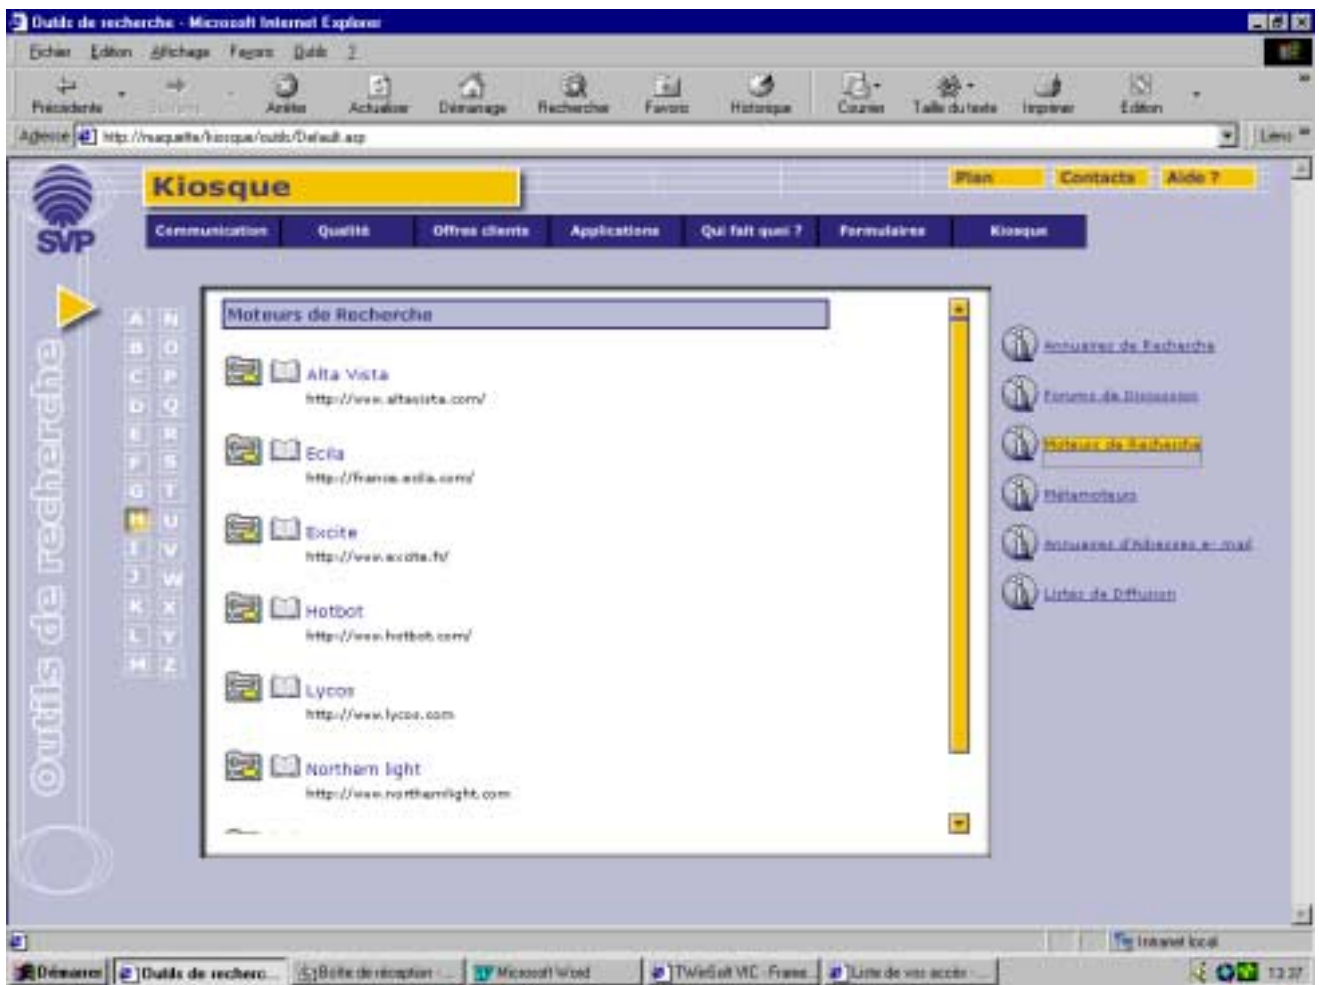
Outils de recherche - Microsoft Internet Explorer

Fichier Edition Affichage Favoris Outils ?

Précédente Suivante Arrêter Actualiser Démarrage Recherche Favoris Historique Courrier Taille du texte Imprimer Edition

Adresse http://maquette/kiosque/outils/Default.asp Liens

SVP

Kiosque

Plan Contacts Aide ?

Communication Qualité Offres clients Applications Qui fait quoi ? Formulaires Kiosque

Outils de recherche

A N B O C P D Q E R F S G T H U I V J W K X L Y M Z

Moteurs de Recherche

Alta Vista
http://www.altavista.com/

Ecila
http://france.ecila.com/

Excite
http://www.excite.fr/

Hotbot
http://www.hotbot.com/

Lycos
http://www.lycos.com

Northern light
http://www.northernlight.com

Annuaires de Recherche

Forums de Discussion

Moteurs de Recherche

Métamoteurs

Annuaires d'Adresses e-mail

Listes de Diffusion

Intranet local

Démarrer | Outils de recherc... | Boîte de réception - ... | Microsoft Word | TWinSoft VIC - Frame... | Liste de vos accès - ... | 13:37